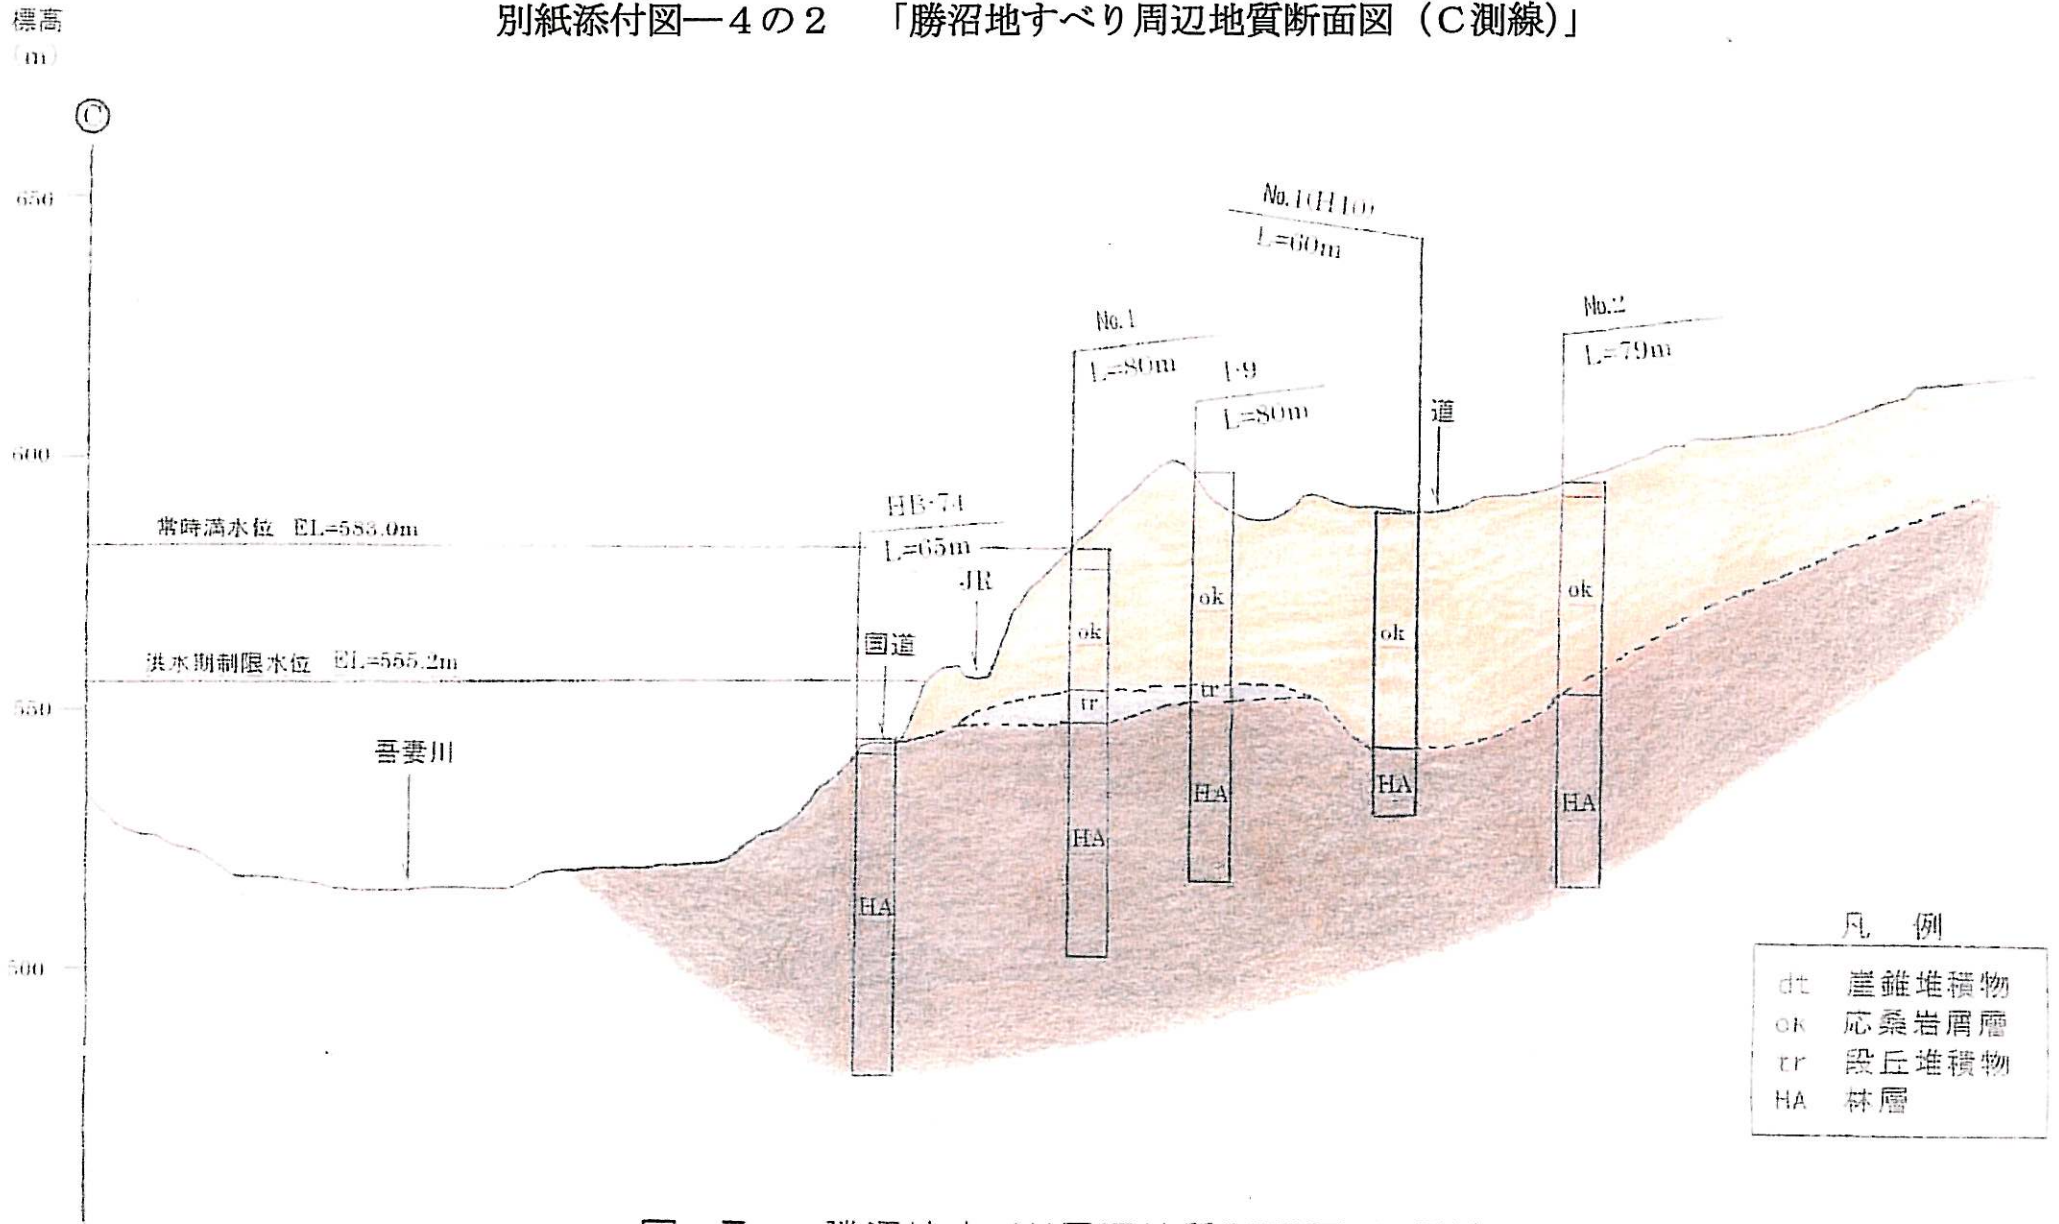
標高
(m)

別紙添付図—4の2　「勝沼地すべり周辺地質断面図（C測線）」

Ⓒ

650

600

550

500

No.1(H10)
L=60m

No.1
L=80m

I-9
L=80m

道

No.2
L=79m

HB-74
L=65m

常時満水位　EL=583.0m

JR

国道

洪水期制限水位　EL=555.2m

吾妻川

ok
ok
ok
ok
tr
tr
HA
HA
HA
HA
HA

凡　例
dt　崖錐堆積物
ok　応桑岩屑層
tr　段丘堆積物
HA　林層

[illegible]